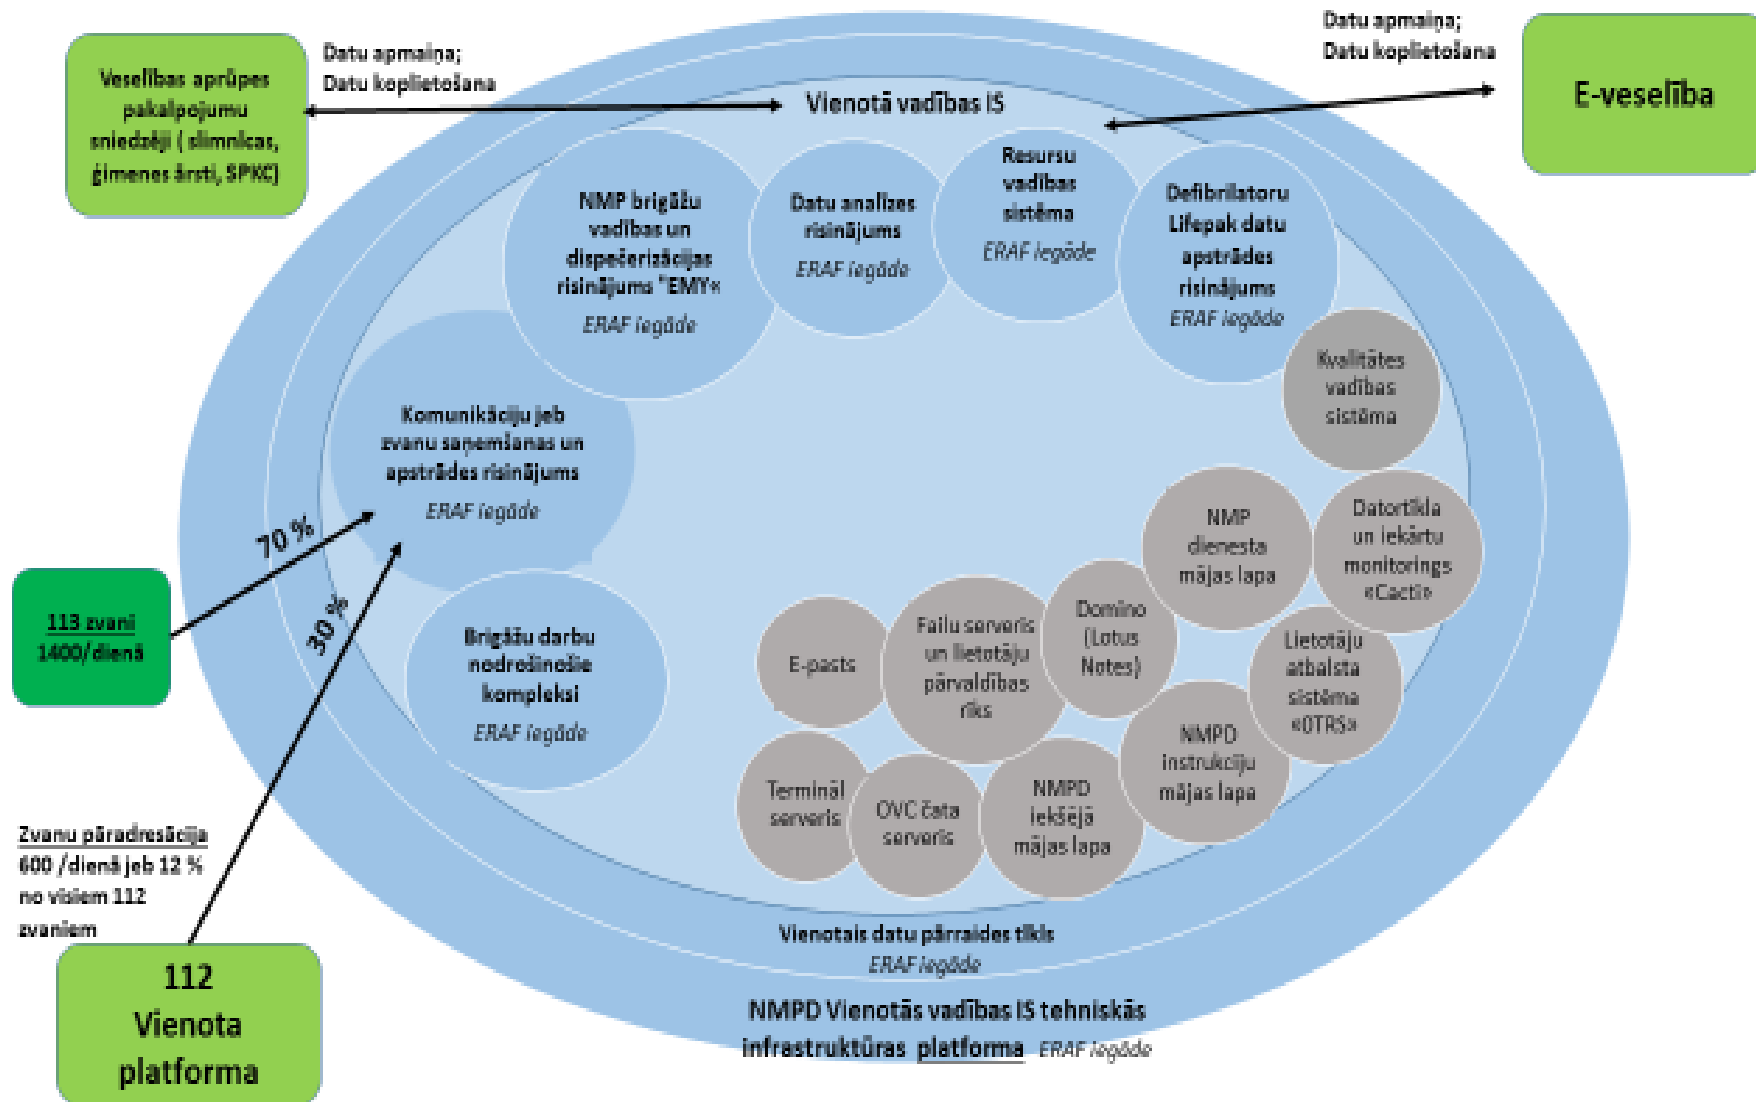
Veselības aprūpes pakalpojumu sniedzēji ( slimnīcas, ģimenes ārsti, SPKC)

Datu apmaiņa;
Datu koplietošana

Vienotā vadības IS

Datu apmaiņa;
Datu koplietošana

E-veselība

NMP brigāžu vadības un dispečerizācijas risinājums "EMY«
ERAF iegāde

Datu analīzes risinājums
ERAF iegāde

Resursu vadības sistēma
ERAF iegāde

Defibrilatoru Lifepak datu apstrādes risinājums
ERAF iegāde

Kvalitātes vadības sistēma

Komunikāciju jeb zvanu saņemšanas un apstrādes risinājums
ERAF iegāde

70 %

30 %

113 zvani
1400/dienā

NMP dienesta mājas lapa

Datortīkla un iekārtu monitorings «Cacti»

Brigāžu darbu nodrošinošie kompleksi
ERAF iegāde

E-pasts

Failu serveris un lietotāju pārvaldības rīks

Domino (Lotus Notes)

Lietotāju atbalsta sistēma «OTRS»

NMPD instrukciju mājas lapa

Termināl serveris

OVC čata serveris

NMPD iekšējā mājas lapa

Zvanu pāradresācija
600 /dienā jeb 12 % no visiem 112 zvaniem

Vienotais datu pārraides tīkls
ERAF iegāde

112
Vienota
platforma

NMPD Vienotās vadības IS tehniskās infrastruktūras platforma ERAF iegāde